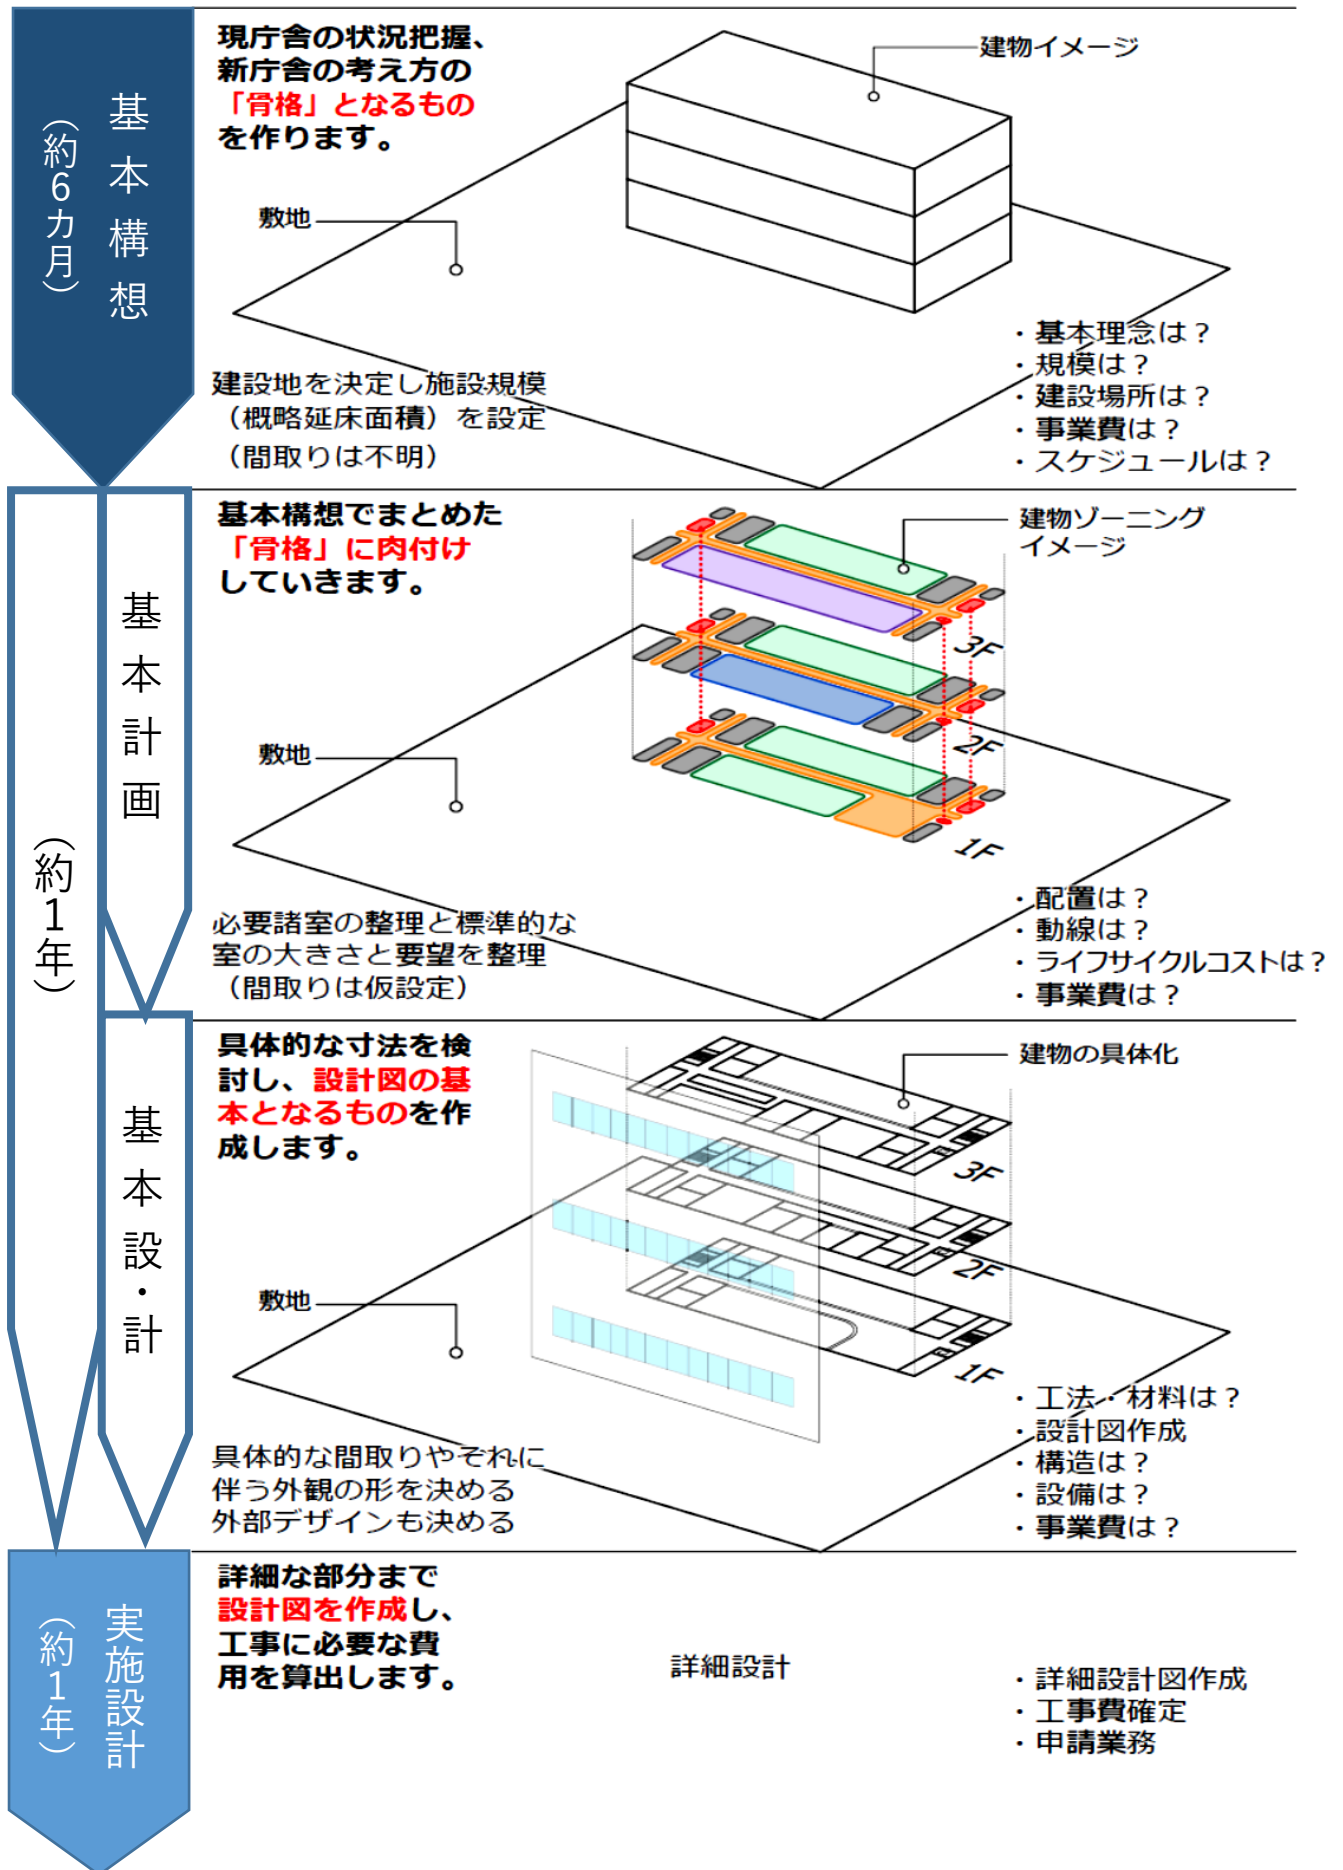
基本構想
（約6カ月）

現庁舎の状況把握、新庁舎の考え方の「骨格」となるものを作ります。

建物イメージ

敷地

建設地を決定し施設規模（概略延床面積）を設定（間取りは不明）

・基本理念は？
・規模は？
・建設場所は？
・事業費は？
・スケジュールは？

（約1年）

基本計画

基本構想でまとめた「骨格」に肉付けしていきます。

建物ゾーニングイメージ

3F
2F
1F

敷地

必要諸室の整理と標準的な室の大きさと要望を整理（間取りは仮設定）

・配置は？
・動線は？
・ライフサイクルコストは？
・事業費は？

基本設・計

具体的な寸法を検討し、設計図の基本となるものを作成します。

建物の具体化

3F
2F
1F

敷地

具体的な間取りやそれに伴う外観の形を決める外部デザインも決める

・工法・材料は？
・設計図作成
・構造は？
・設備は？
・事業費は？

実施設計
（約1年）

詳細な部分まで設計図を作成し、工事に必要な費用を算出します。

詳細設計

・詳細設計図作成
・工事費確定
・申請業務